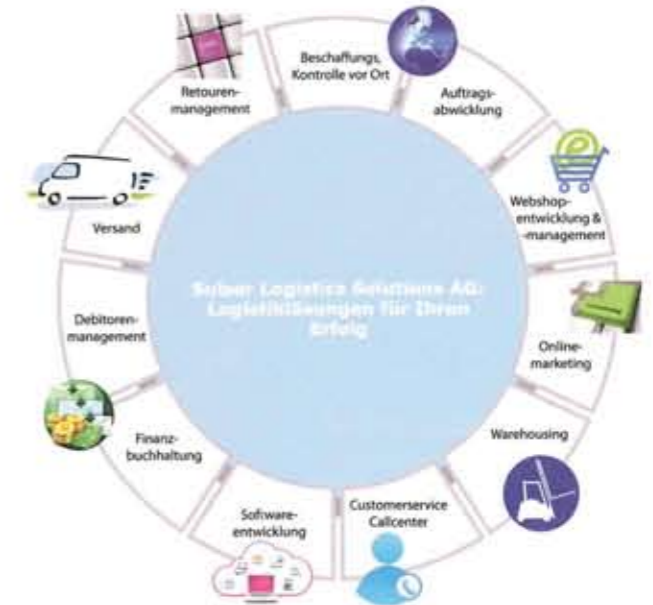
Beschaffungs, Kontrolle vor Ort

Auftragsabwicklung

Webshopentwicklung & -management

Onlinemarketing

Warehousing

Customerservice Callcenter

Softwareentwicklung

Finanzbuchhaltung

Debitorenmanagement

Versand

Retourenmanagement

Suber Logistics Solutions AG: Logistiklösungen für Ihren Erfolg